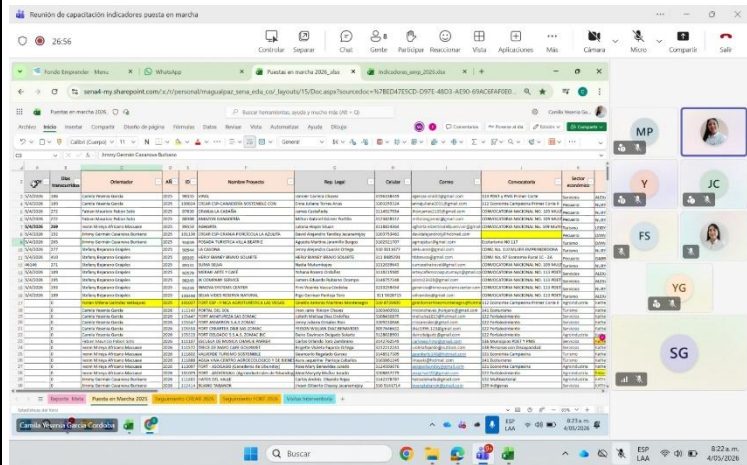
Reunión de capacitación indicadores puesta en marcha

26:56

Controlar Separar Chat Gente Participar Reaccionar Vista Aplicaciones Más Cámara Micro Compartir Salir

Fondo Emprender · Menu
WhatsApp
Puestas en marcha 2026.xlsx
indicadores_emp_2026.xlsx

sena4-my.sharepoint.com/:x:/r/personal/maguaipaz_sena_edu_co/_layouts/15/Doc.aspx?sourcedoc=%7BED47E5CD-D97E-48D3-AE90-69C6FAF0E0...

Puestas en marcha 2026

Buscar herramientas, ayuda y mucho más (Alt + Q)

Camila Yesenia Ga...

Archivo Inicio Insertar Compartir Diseño de página Fórmulas Datos Revisar Vista Automatizar Ayuda Dibujo

Comentarios Ponerse al día Edición Compartir

Calibri (Cuerpo) 11 General

C9 Jimmy Germán Casanova Burbano

| | Días transcurridos | Orientador | AÑ | ID | Nombre Proyecto | Rep. Legal | Celular | Correo | Convocatoria | Sector económico |
|---|---|---|---|---|---|---|---|---|---|---|
| 1 | 275 | Camila Yesenia García | 2025 | 99020 | VIRGIL | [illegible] | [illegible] | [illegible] | 113 POST y Post-Primer Corte | Servicios |
| 2 | 275 | Camila Yesenia García | 2025 | 100024 | CRYSTALESP CAMARONES SOSTENIBLE CON | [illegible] | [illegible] | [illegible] | 113 Economía Campesina Primer Corte | Servicios |
| 3 | 271 | Fabian Mauricio Robos Ruiz | 2025 | 99536 | CRIANZA LA CABAÑA | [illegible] | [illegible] | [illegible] | CONVOCATORIA NACIONAL NO. 109 MUJERES | Servicios |
| 4 | 271 | Fabian Mauricio Robos Ruiz | 2025 | 99560 | AMAZONIA GANADERIA | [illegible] | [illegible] | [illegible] | CONVOCATORIA NACIONAL NO. 109 MUJERES | Servicios |
| 5 | 268 | Ivone Mireya Africano Moscoso | 2025 | 99810 | MANANTIA | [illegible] | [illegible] | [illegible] | CONVOCATORIA NACIONAL NO. 110 POST | Servicios |
| 6 | 258 | Jimmy Germán Casanova Burbano | 2025 | 101339 | CREAR ESP CRIANZA PORCICOLA LA ACUAZA | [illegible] | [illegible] | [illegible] | CONVOCATORIA NACIONAL NO. 113 POST | Servicios |
| 7 | 258 | Jimmy Germán Casanova Burbano | 2025 | 100608 | POSADA TURISTICA VILLA BEATRIZ | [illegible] | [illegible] | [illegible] | Ecoturismo NO 117 | Servicios |
| 8 | 268 | Whitney Bayarano Grajales | 2025 | 99544 | LA CASONA | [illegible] | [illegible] | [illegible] | CONV. NAL. 113 MUJER EMPRENDEDORA | Turismo |
| 9 | 418 | Whitney Bayarano Grajales | 2025 | 99537 | HEROY BRANDY BRAVO SOLARTE | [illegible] | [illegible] | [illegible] | CONV. No. 97 Economía Social | Servicios |
| 10 | 271 | Jimmy Germán Casanova Burbano | 2025 | 99611 | SIENA SELVA | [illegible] | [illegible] | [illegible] | CONVOCATORIA NACIONAL NO. 109 MUJERES | Servicios |
| 11 | 269 | Whitney Bayarano Grajales | 2025 | 99576 | MERAKI ARTE Y CAFE | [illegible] | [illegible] | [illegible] | CONVOCATORIA NACIONAL NO. 113 POST | Servicios |
| 12 | 269 | Whitney Bayarano Grajales | 2025 | 99545 | JC COMPANY SERVICE | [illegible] | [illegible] | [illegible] | CONVOCATORIA NACIONAL NO. 113 POST | Servicios |
| 13 | 268 | Whitney Bayarano Grajales | 2025 | 99559 | INNOVA SYSTEMS CENTER | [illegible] | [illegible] | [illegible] | CONVOCATORIA NACIONAL NO. 113 POST | Servicios |
| 14 | 268 | Jimmy Germán Casanova Burbano | 2025 | 100498 | SELVA VIDEO RESERVA NATURAL | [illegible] | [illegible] | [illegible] | CONVOCATORIA NACIONAL NO. 113 POST | Servicios |
| 15 | 0 | Yuliet Milena Sanchez Velásquez | 2025 | 101637 | FORT ESP - FINCA AGROTURISTICA LAS VEGAS | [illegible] | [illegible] | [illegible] | 113 Economía Campesina Primer Corte | Turismo |

Reporte Mata | Puesta en Marcha 2025 | Seguimiento CREAR 2025 | Seguimiento FORT 2025 | Visitas Intervención

Camila Yesenia García Córdoba

Buscar

ESP LAA 8:22 a. m. 4/05/2026

MP Y JC FS YG SG